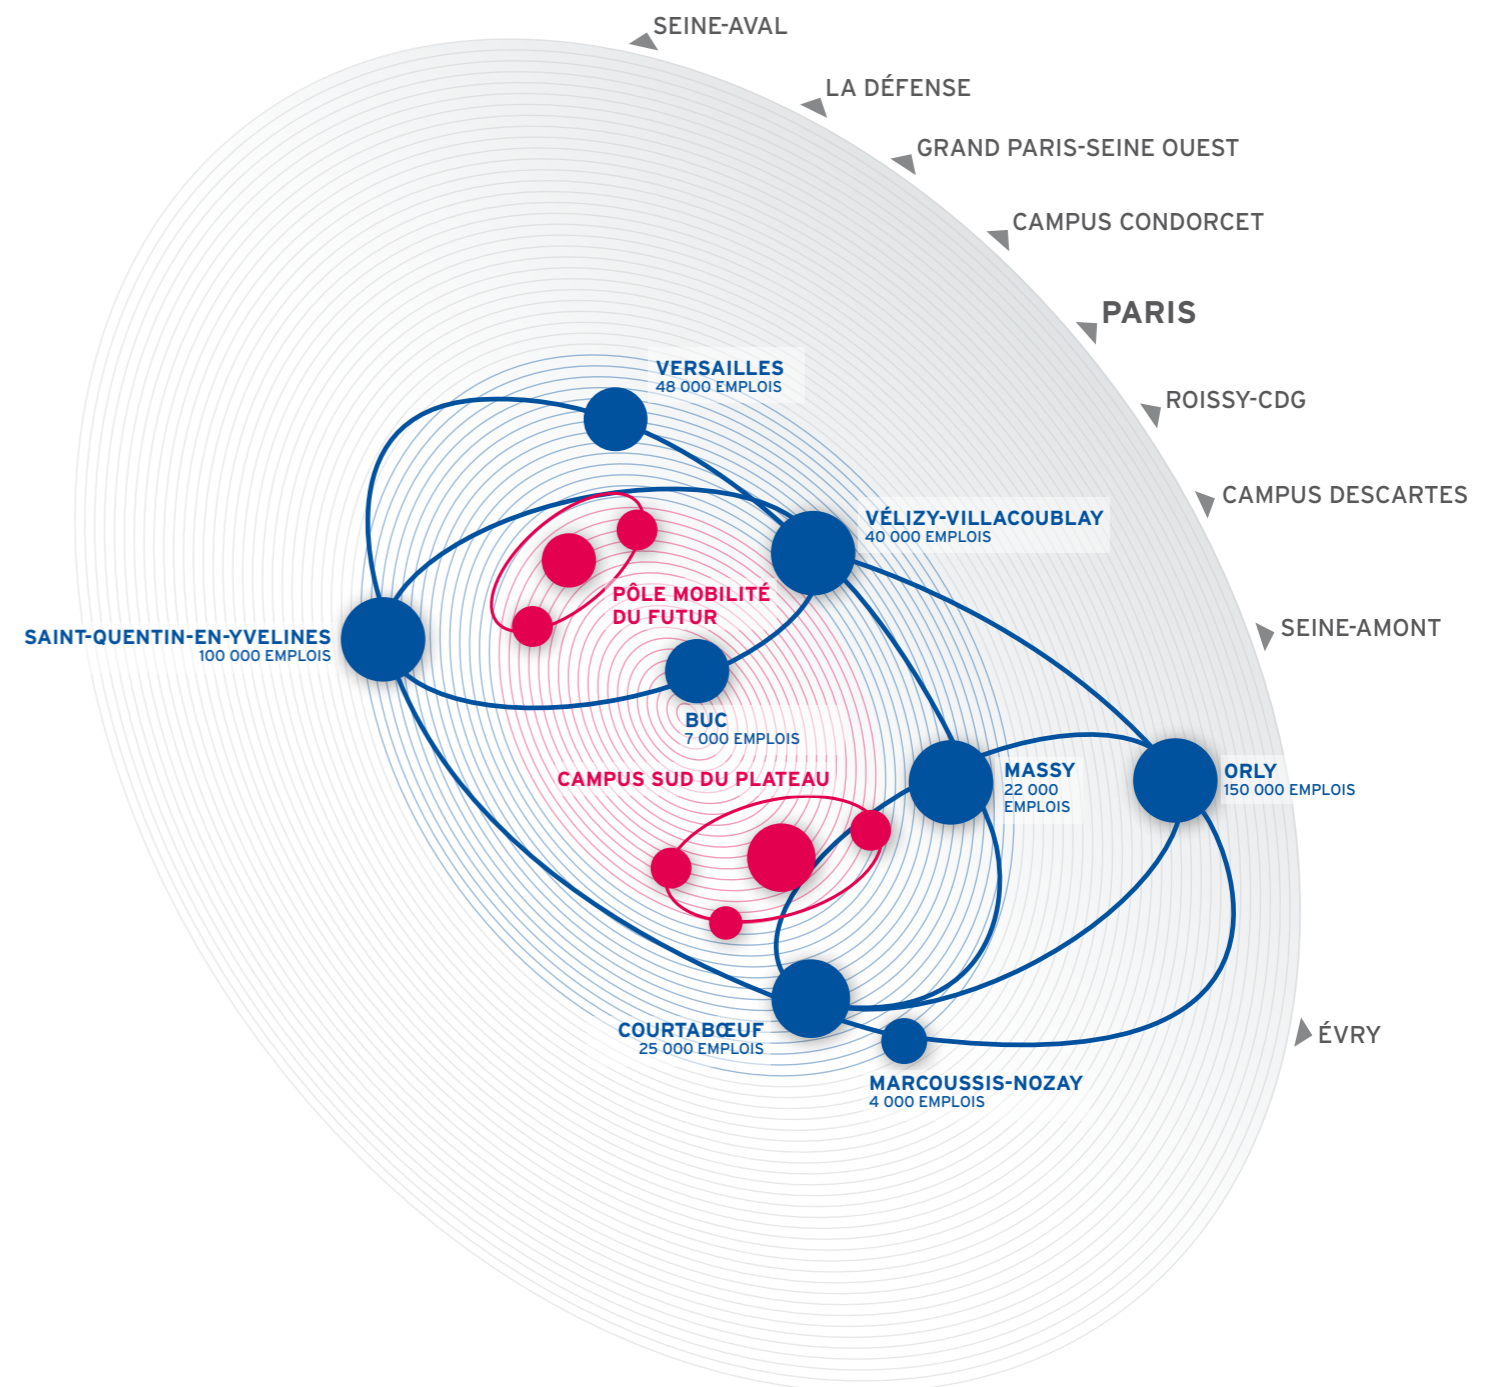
SEINE-AVAL

LA DÉFENSE

GRAND PARIS-SEINE OUEST

CAMPUS CONDORCET

PARIS

ROISSY-CDG

CAMPUS DESCARTES

SEINE-AMONT

ÉVRY

VERSAILLES
48 000 EMPLOIS

VÉLIZY-VILLACOUBLAY
40 000 EMPLOIS

PÔLE MOBILITÉ DU FUTUR

SAINT-QUENTIN-EN-YVELINES
100 000 EMPLOIS

BUC
7 000 EMPLOIS

CAMPUS SUD DU PLATEAU

MASSY
22 000 EMPLOIS

ORLY
150 000 EMPLOIS

COURTABŒUF
25 000 EMPLOIS

MARCOUSSIS-NOZAY
4 000 EMPLOIS